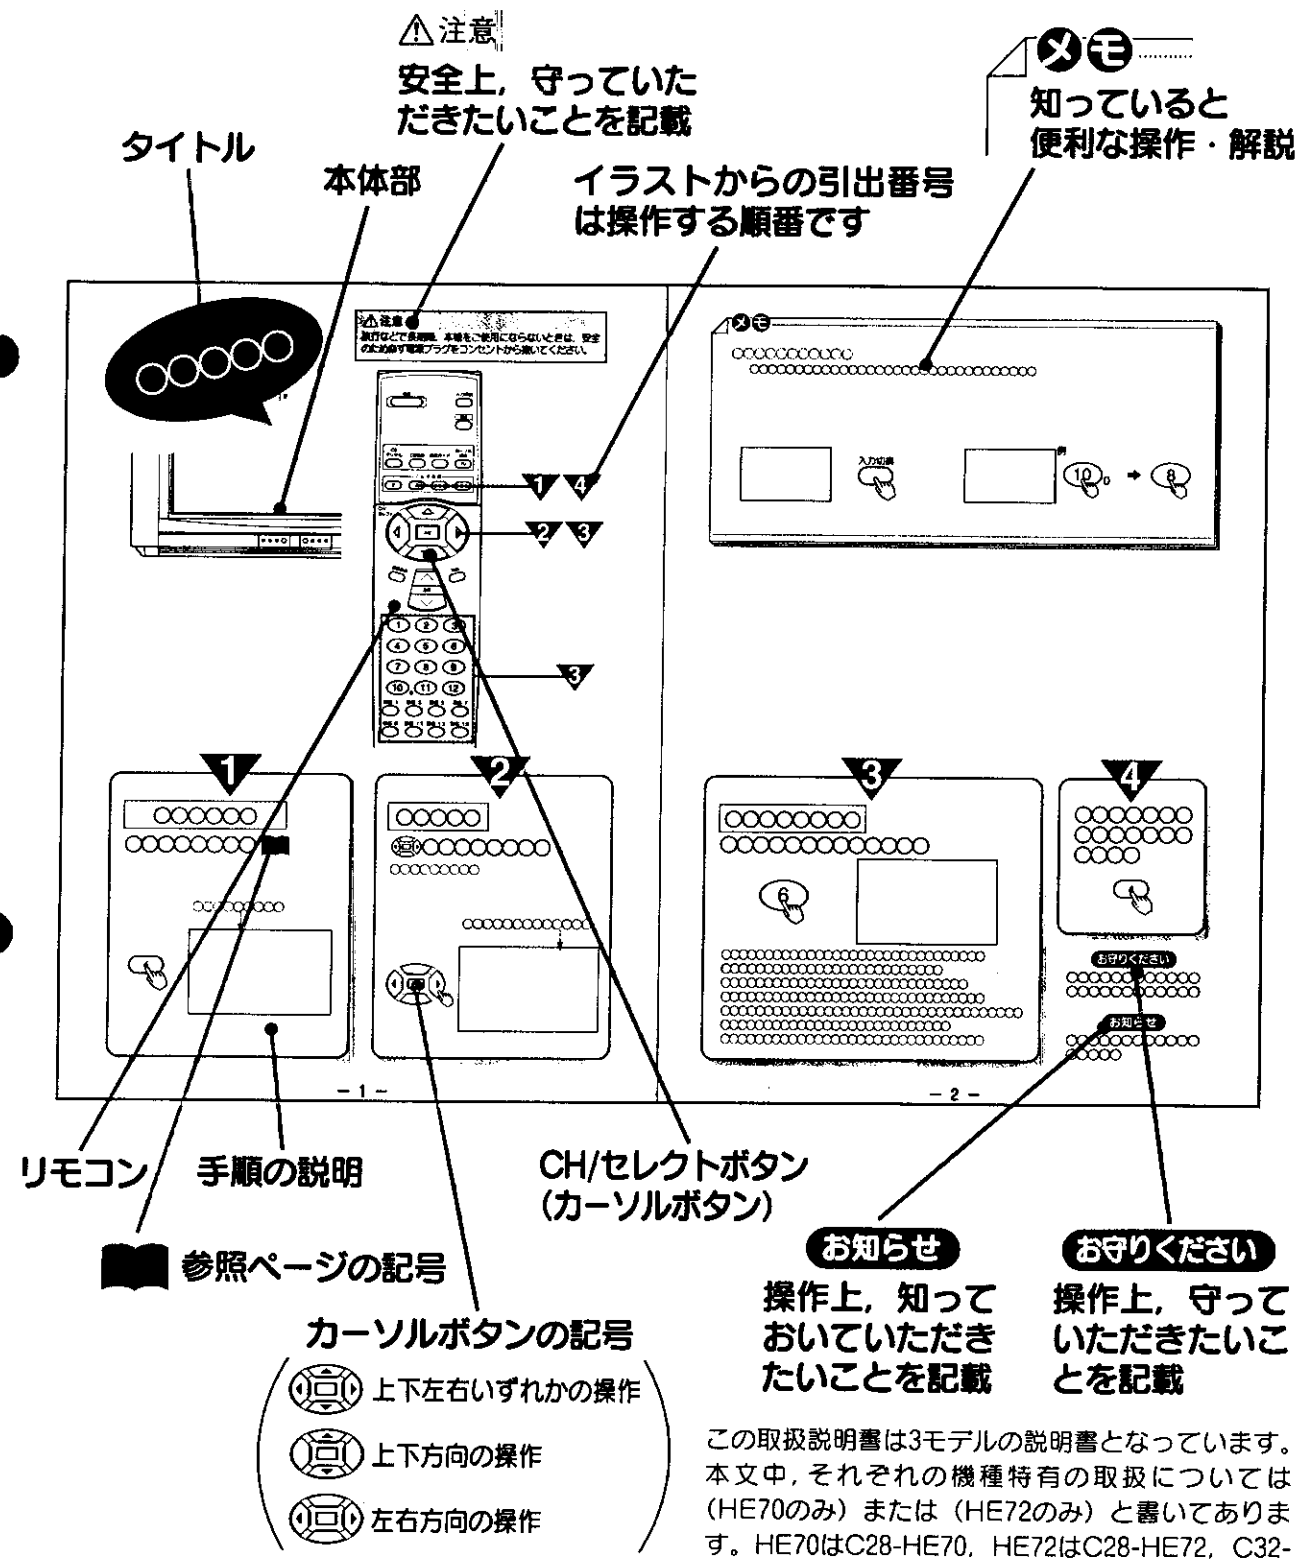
⚠注意
安全上，守っていただきたいことを記載

メモ
知っていると
便利な操作・解説

タイトル

本体部

イラストからの引出番号は操作する順番です

⚠注意
旅行などで長期間，本機をご使用にならないときは，安全のため必ず電源プラグをコンセントから抜いてください。

○○○○○

メモ
○○○○○○○○○○
○○○○○○○○○○○○○○○○○○○○○○○○○○○○○○

入力切換

10 → 8

1 4
2 3
3

1
○○○○○○
○○○○○○○○

○○○○○○○○

2
○○○○○
○○○○○○○○○
○○○○○○○○

○○○○○○○○○○○○○

3
○○○○○○○○○
○○○○○○○○○○○○○

6

○○○○○○○○○○○○○○○○○○○○○○○○○○○○○○○○○○○○○○○○○○○○○○○○○○○○○○○○○○○○○○○○○○○○○○○○○○○○○○○○○○○○○○○○○○○○○○○○○○

4
○○○○○○○
○○○○○○○
○○○○

お守りください
○○○○○○○○○○○○○○○○○○○○○○○
お知らせ
○○○○○○○○○○○○○○○○○

－ 1 －

－ 2 －

リモコン

手順の説明

CH/セレクトボタン
（カーソルボタン）

参照ページの記号

カーソルボタンの記号
上下左右いずれかの操作
上下方向の操作
左右方向の操作

お知らせ
操作上，知っておいていただきたいことを記載

お守りください
操作上，守っていただきたいことを記載

この取扱説明書は3モデルの説明書となっています。本文中，それぞれの機種特有の取扱については（HE70のみ）または（HE72のみ）と書いてあります。HE70はC28-HE70，HE72はC28-HE72，C32-